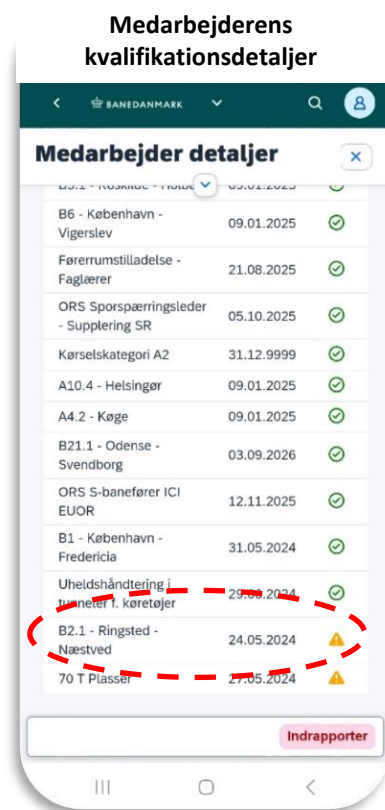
Medarbejderens kvalifikationsdetaljer

BANEDANMARK

Medarbejder detaljer

| | |
|---|---|
| B3.1 - Roskilde - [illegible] | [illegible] |
| B6 - København - Vigerslev | 09.01.2025 |
| Førerrumstilladelse - Faglærer | 21.08.2025 |
| ORS Sporspærringsleder - Supplering SR | 05.10.2025 |
| Kørselskategori A2 | 31.12.9999 |
| A10.4 - Helsingør | 09.01.2025 |
| A4.2 - Køge | 09.01.2025 |
| B21.1 - Odense - Svendborg | 03.09.2026 |
| ORS S-banefører ICI EUOR | 12.11.2025 |
| B1 - København - Fredericia | 31.05.2024 |
| Uheldshåndtering i tunneler f. køretøjer | 29.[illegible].2024 |
| B2.1 - Ringsted - Næstved | 24.05.2024 |
| 70 T Plasser | 27.05.2024 |

Indrapporter